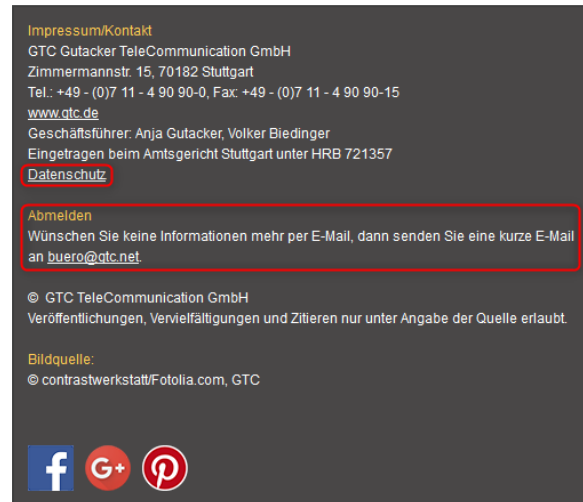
Impressum/Kontakt
GTC Gutacker TeleCommunication GmbH
Zimmermannstr. 15, 70182 Stuttgart
Tel.: +49 - (0)7 11 - 4 90 90-0, Fax: +49 - (0)7 11 - 4 90 90-15
www.gtc.de
Geschäftsführer: Anja Gutacker, Volker Biedinger
Eingetragen beim Amtsgericht Stuttgart unter HRB 721357
Datenschutz

Abmelden
Wünschen Sie keine Informationen mehr per E-Mail, dann senden Sie eine kurze E-Mail an buero@gtc.net.

© GTC TeleCommunication GmbH
Veröffentlichungen, Vervielfältigungen und Zitieren nur unter Angabe der Quelle erlaubt.

Bildquelle:
© contrastwerkstatt/Fotolia.com, GTC